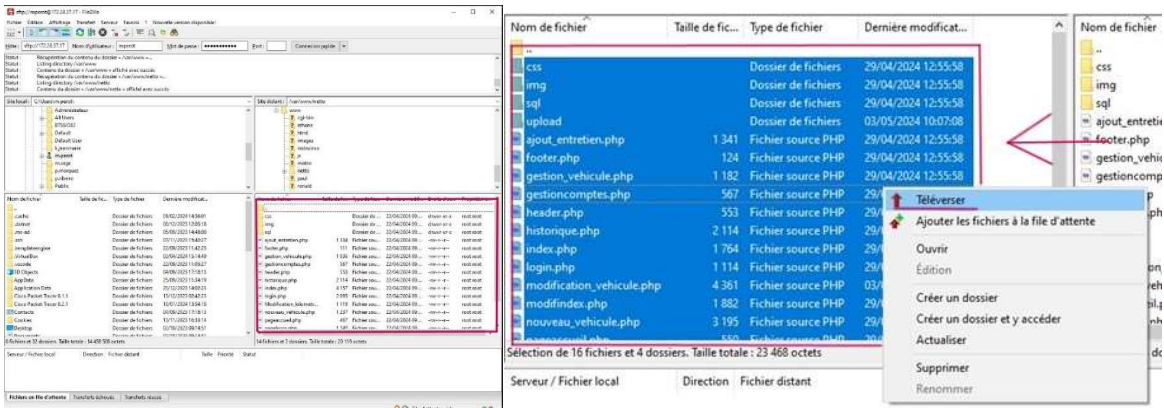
sftp://mpereit@172.28.37.17 - FileZilla

Fichier Édition Affichage Transfert Serveur Favoris ? Nouvelle version disponible!

Hôte: sftp://172.28.37.17 Nom d'utilisateur: mpereit Mot de passe: ●●●●●●●●●●● Port: Connexion rapide

Site local: C:\Users\m.perch\
Site distant: /var/www/netto

Sélection de 16 fichiers et 4 dossiers. Taille totale : 23 468 octets

| Nom de fichier | Taille de fic... | Type de fichier | Dernière modificat... |
|---|---|---|---|
| .. | | | |
| css | | Dossier de fichiers | 29/04/2024 12:55:58 |
| img | | Dossier de fichiers | 29/04/2024 12:55:58 |
| sql | | Dossier de fichiers | 29/04/2024 12:55:58 |
| upload | | Dossier de fichiers | 03/05/2024 10:07:08 |
| ajout_entretien.php | 1 341 | Fichier source PHP | 29/04/2024 12:55:58 |
| footer.php | 124 | Fichier source PHP | 29/04/2024 12:55:58 |
| gestion_vehicule.php | 1 182 | Fichier source PHP | 29/04/2024 12:55:58 |
| gestioncomptes.php | 567 | Fichier source PHP | 29/ |
| header.php | 553 | Fichier source PHP | 29/ |
| historique.php | 2 114 | Fichier source PHP | 29/ |
| index.php | 1 764 | Fichier source PHP | 29/ |
| login.php | 1 114 | Fichier source PHP | 29/ |
| modification_vehicule.php | 4 361 | Fichier source PHP | 03/ |
| modifindex.php | 1 882 | Fichier source PHP | 29/ |
| nouveau_vehicule.php | 3 195 | Fichier source PHP | 29/ |

Téléverser
Ajouter les fichiers à la file d'attente
Ouvrir
Édition
Créer un dossier
Créer un dossier et y accéder
Actualiser
Supprimer
Renommer

Serveur / Fichier local Direction Fichier distant

Nom de fichier
..
css
img
sql
ajout_entretie
footer.php
gestion_vehic
gestioncomp

Fichiers en file d'attente Transferts échoués Transferts réussis